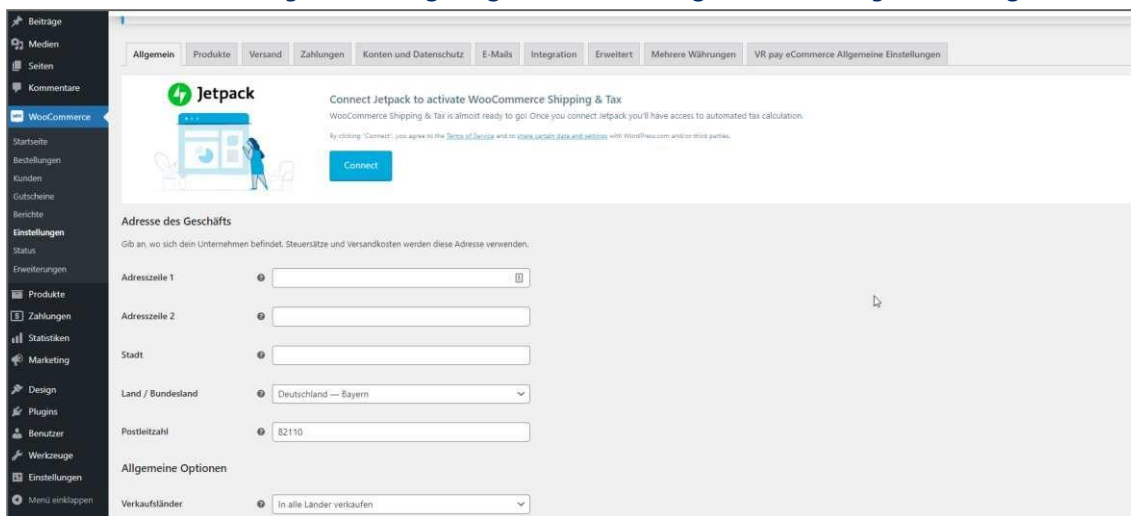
Beiträge
Medien
Seiten
Kommentare
WooCommerce
Startseite
Bestellungen
Kunden
Gutscheine
Berichte
Einstellungen
Status
Erweiterungen
Produkte
Zahlungen
Statistiken
Marketing
Design
Plugins
Benutzer
Werkzeuge
Einstellungen
Menü einklappen

Allgemein | Produkte | Versand | Zahlungen | Konten und Datenschutz | E-Mails | Integration | Erweitert | Mehrere Währungen | VR pay eCommerce Allgemeine Einstellungen

Jetpack

Connect Jetpack to activate WooCommerce Shipping & Tax

WooCommerce Shipping & Tax is almost ready to go! Once you connect Jetpack you'll have access to automated tax calculation.

By clicking "Connect", you agree to the Terms of Service and to share certain data and settings with WordPress.com and/or third parties.

Connect

Adresse des Geschäfts

Gib an, wo sich dein Unternehmen befindet. Steuersätze und Versandkosten werden diese Adresse verwenden.

Adresszeile 1

Adresszeile 2

Stadt

Land / Bundesland | Deutschland — Bayern

Postleitzahl | 82110

Allgemeine Optionen

Verkaufsländer | In alle Länder verkaufen